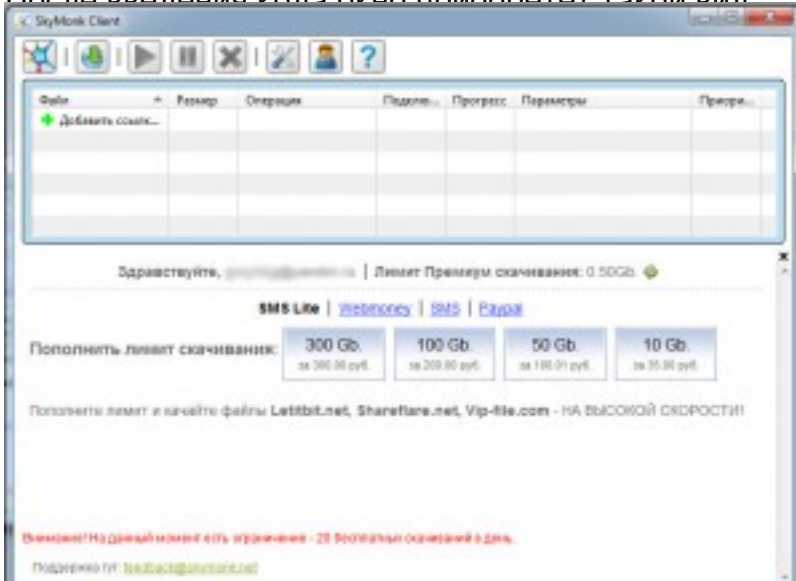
SkyMonk Client

| Файл | Размер | Операция | Подклю... | Прогресс | Параметры | Приори... |
|---|---|---|---|---|---|---|
| Добавить ссылк... | | | | | | |

Здравствуйте, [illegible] | Лимит Премиум скачивания: 0.50Gb.

SMS Lite | Webmoney | SMS | Paypal

Пополнить лимит скачивания:

300 Gb. за 300.00 руб.

100 Gb. за 200.00 руб.

50 Gb. за 100.00 руб.

10 Gb. за 35.00 руб.

Пополните лимит и качайте файлы Letitbit.net, Shareflare.net, Vip-file.com - НА ВЫСОКОЙ СКОРОСТИ!

Внимание! На данный момент есть ограничение - 20 бесплатных скачиваний в день.

Поддержка тут: feedback@skymonk.net